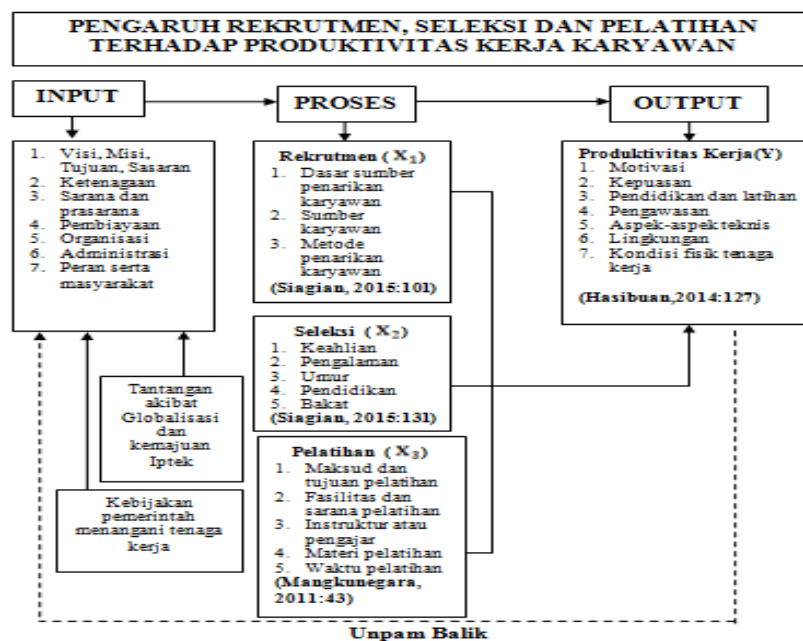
PENGARUH REKRUTMEN, SELEKSI DAN PELATIHAN TERHADAP PRODUKTIVITAS KERJA KARYAWAN

INPUT

PROSES

OUTPUT

1. Visi, Misi, Tujuan, Sasaran
2. Ketenagaan
3. Sarana dan prasarana
4. Pembiayaan
5. Organisasi
6. Administrasi
7. Peran serta masyarakat

Rekrutmen ( $X_1$)
1. Dasar sumber penarikan karyawan
2. Sumber karyawan
3. Metode penarikan karyawan
(Siagian, 2015:101)

Produktivitas Kerja(Y)
1. Motivasi
2. Kepuasan
3. Pendidikan dan latihan
4. Pengawasan
5. Aspek-aspek teknis
6. Lingkungan
7. Kondisi fisik tenaga kerja
(Hasibuan,2014:127)

Seleksi ( $X_2$)
1. Keahlian
2. Pengalaman
3. Umur
4. Pendidikan
5. Bakat
(Siagian, 2015:131)

Tantangan akibat Globalisasi dan kemajuan Iptek

Pelatihan ( $X_3$)
1. Maksud dan tujuan pelatihan
2. Fasilitas dan sarana pelatihan
3. Instruktur atau pengajar
4. Materi pelatihan
5. Waktu pelatihan
(Mangkunegara, 2011:43)

Kebijakan pemerintah menangani tenaga kerja

Unpam Balik